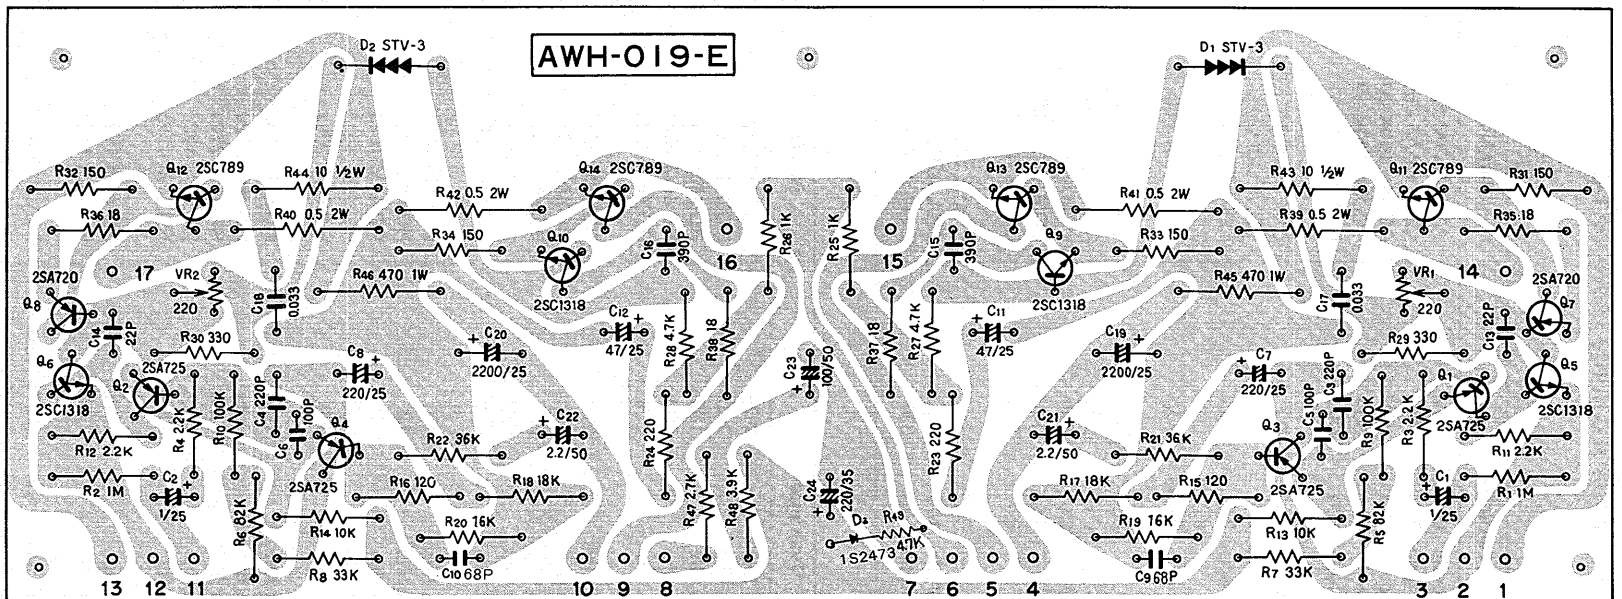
D2 STV-3

AWH-019-E

D1 STV-3

R32 150
Q12 2SC789
R44 10 1/2W
R42 0.5 2W
Q14 2SC789
Q13 2SC789
R41 0.5 2W
R43 10 1/2W
Q11 2SC789
R31 150

R36 18
R40 0.5 2W
R34 150
Q10
C16 390P
R26 1K
R25 1K
C15 390P
Q9
R33 150
R39 0.5 2W
R35 18

2SA720
17
VR2
220
C18 0.033
R46 470 1W
2SC1318
16
15
2SC1318
R45 470 1W
C17 0.033
VR1
220
14
2SA720

Q8
C14 22P
R30 330
C12 47/25
R28 4.7K
R38 18
R37 18
R27 4.7K
C11 47/25
C19 2200/25
R29 330
C13 22P
Q7

Q6
Q2 2SA725
C8 220/25
C20 2200/25
C23 100/50
C7 220/25
C3 220P
Q1
Q5

2SC1318
R4 2.2K
R10 100K
C4 220P
C6 100P
Q4
R24 220
R23 220
C5 100P
R9 100K
R3 2.2K
2SA725
2SC1318

R12 2.2K
R22 36K
C22 2.2/50
C21 2.2/50
R21 36K
Q3
R11 2.2K

R2 1M
C2 1/25
2SA725
R16 120
R18 18K
R47 2.7K
R48 3.9K
C24 220/35
R17 18K
R15 120
2SA725
C1 1/25
R1 1M

R6 82K
R14 10K
R20 16K
D4
R49 47K
1S2473
R19 16K
R13 10K
R5 82K

R8 33K
C10 68P
C9 68P
R7 33K

13 12 11 10 9 8 7 6 5 4 3 2 1